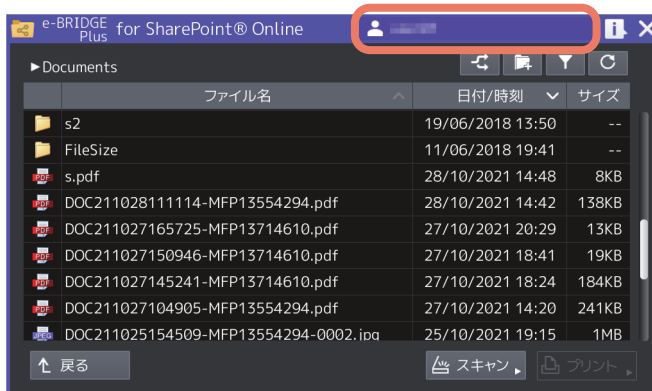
e-BRIDGE Plus for SharePoint® Online

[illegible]

►Documents

| ファイル名 | 日付/時刻 | サイズ |
|---|---|---|
| s2 | 19/06/2018 13:50 | -- |
| FileSize | 11/06/2018 19:41 | -- |
| s.pdf | 28/10/2021 14:48 | 8KB |
| DOC211028111114-MFP13554294.pdf | 28/10/2021 14:42 | 138KB |
| DOC211027165725-MFP13714610.pdf | 27/10/2021 20:29 | 13KB |
| DOC211027150946-MFP13714610.pdf | 27/10/2021 18:41 | 19KB |
| DOC211027145241-MFP13714610.pdf | 27/10/2021 18:24 | 184KB |
| DOC211027104905-MFP13554294.pdf | 27/10/2021 14:20 | 241KB |
| DOC211025154509-MFP13554294-0002.jpg | 25/10/2021 19:15 | 1MB |

戻る

スキャン

プリント